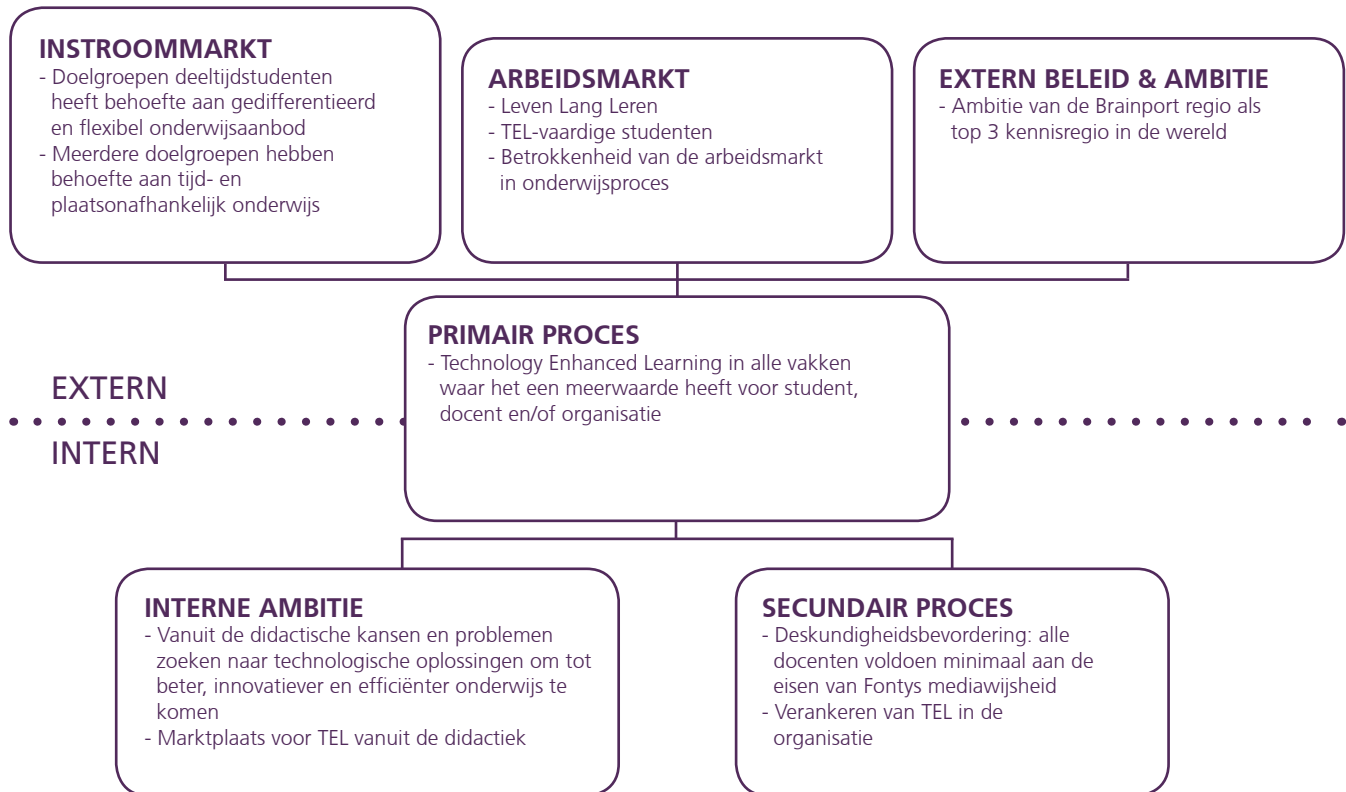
INSTROOMMARKT
- Doelgroepen deeltijdstudenten heeft behoefte aan gedifferentieerd en flexibel onderwijsaanbod
- Meerdere doelgroepen hebben behoefte aan tijd- en plaatsonafhankelijk onderwijs

ARBEIDSMARKT
- Leven Lang Leren
- TEL-vaardige studenten
- Betrokkenheid van de arbeidsmarkt in onderwijsproces

EXTERN BELEID & AMBITIE
- Ambitie van de Brainport regio als top 3 kennisregio in de wereld

PRIMAIR PROCES
- Technology Enhanced Learning in alle vakken waar het een meerwaarde heeft voor student, docent en/of organisatie

EXTERN

INTERN

INTERNE AMBITIE
- Vanuit de didactische kansen en problemen zoeken naar technologische oplossingen om tot beter, innovatiever en efficiënter onderwijs te komen
- Marktplaats voor TEL vanuit de didactiek

SECUNDAIR PROCES
- Deskundigheidsbevordering: alle docenten voldoen minimaal aan de eisen van Fontys mediawijsheid
- Verankeren van TEL in de organisatie